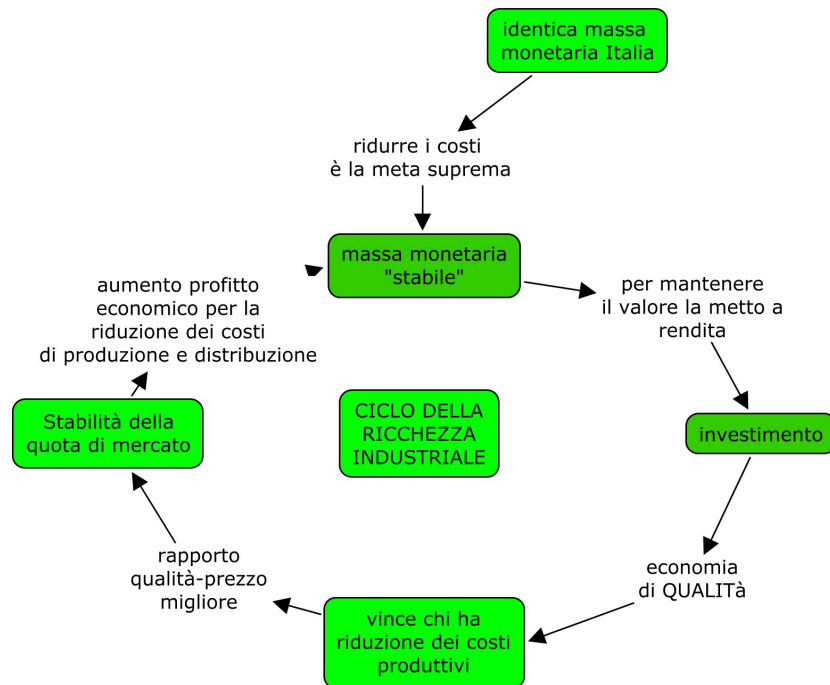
identica massa monetaria Italia

ridurre i costi
è la meta suprema

massa monetaria "stabile"

per mantenere
il valore la metto a rendita

investimento

economia
di QUALITà

vince chi ha riduzione dei costi produttivi

rapporto
qualità-prezzo
migliore

Stabilità della quota di mercato

aumento profitto
economico per la
riduzione dei costi
di produzione e distribuzione

CICLO DELLA RICCHEZZA INDUSTRIALE